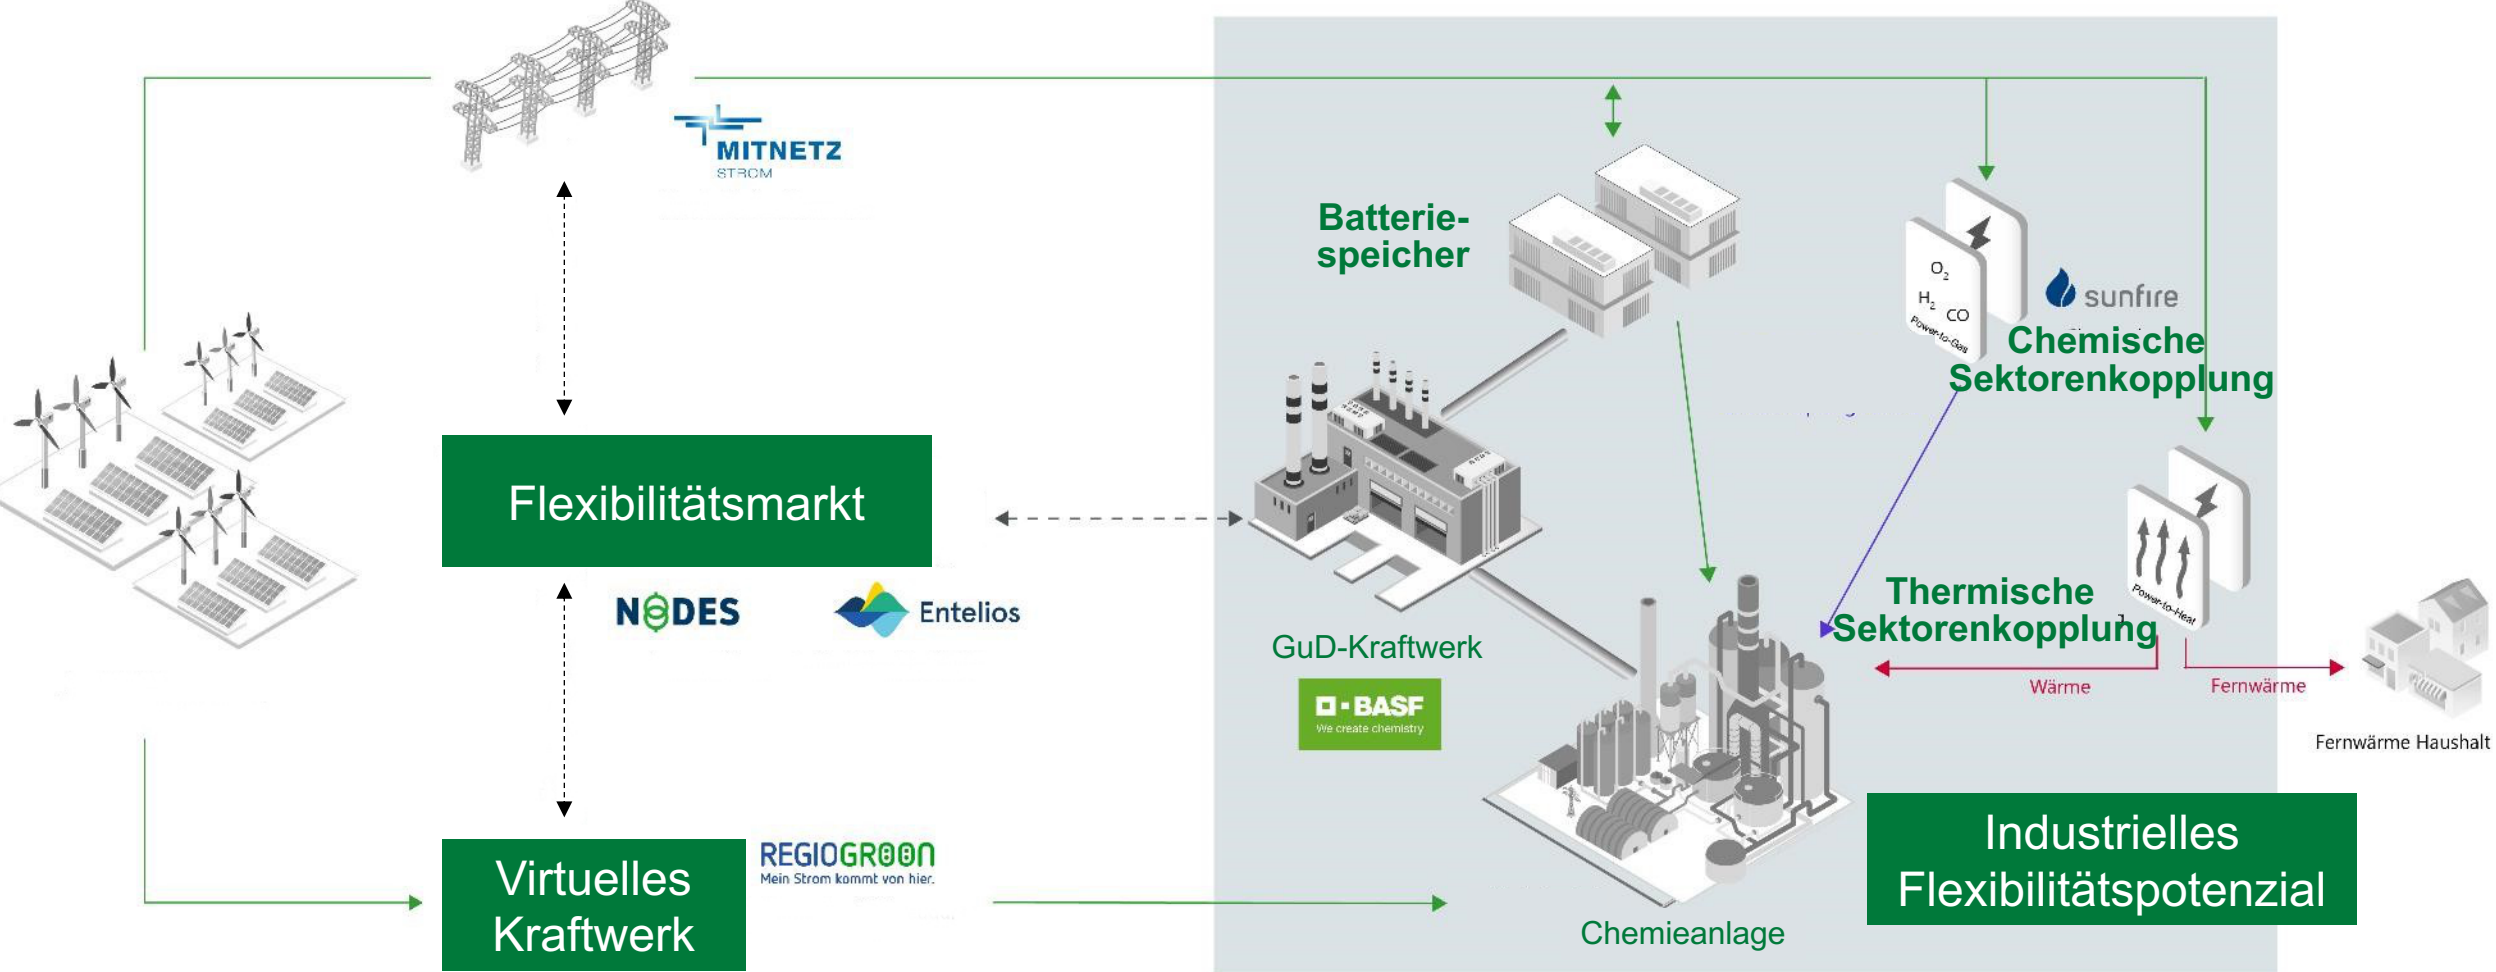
MITNETZ
STROM

Batteriespeicher

$O_2$
$H_2$ CO
Power-to-Gas

sunfire

Chemische Sektorenkopplung

Flexibilitätsmarkt

NODES

Entelios

GuD-Kraftwerk

BASF
We create chemistry

Thermische Sektorenkopplung

Power-to-Heat

Wärme

Fernwärme

Fernwärme Haushalt

Virtuelles Kraftwerk

REGIOGREEN
Mein Strom kommt von hier.

Chemieanlage

Industrielles Flexibilitätspotenzial